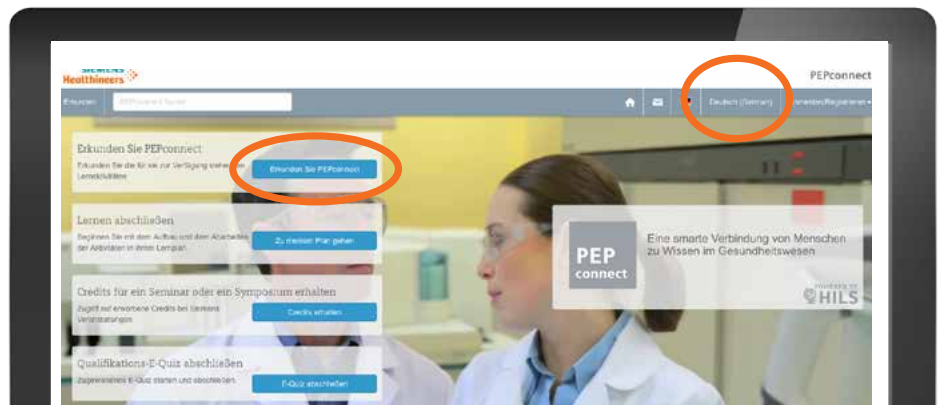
SIEMENS Healthineers

PEPconnect

Erkunden

PEPconnect Suche

Deutsch (German)

Anmelden/Registrieren

Erkunden Sie PEPconnect

Erkunden Sie die für sie zur Verfügung stehenden Lernaktivitäten

Erkunden Sie PEPconnect

Lernen abschließen

Beginnen Sie mit dem Aufbau und dem Abarbeiten der Aktivitäten in Ihrem Lernplan

Zu meinem Plan gehen

Credits für ein Seminar oder ein Symposium erhalten

Zugriff auf erworbene Credits bei Siemens Veranstaltungen

Credits erhalten

Qualifikations-E-Quiz abschließen

Zugewiesenes E-Quiz starten und abschließen

E-Quiz abschließen

PEP connect

Eine smarte Verbindung von Menschen zu Wissen im Gesundheitswesen

powered by HILS